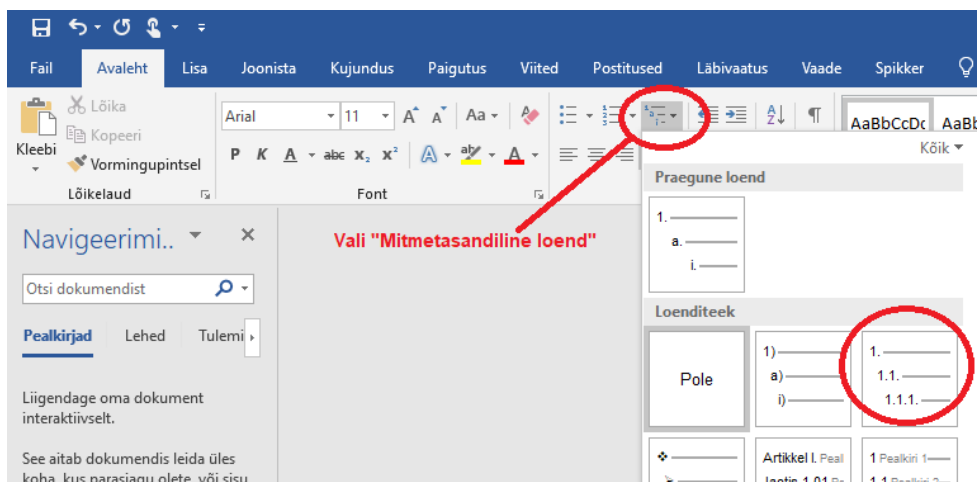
Fail Avaleht Lisa Joonista Kujundus Paigutus Viited Postitused Läbivaatus Vaade Spikker

Lõika
Kopeeri
Kleebi
Vormingupintsel
Lõikelaud

Arial 11
P K A abc $x_2$ $x^2$
Font

AaBbCcDc AaBb

Kõik

Praegune loend

1.
a.
i.

Loenditeek

Pole

1)
a)
i)

1.
1.1.
1.1.1.

Artikkel I. Peal
Jaotis 1.01 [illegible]

1 Pealkiri 1
1.1 Pealkiri 2

Vali "Mitmetasandiline loend"

Navigeerimi..

Otsi dokumendist

Pealkirjad Lehed Tulemu

Liigendage oma dokument interaktiivselt.

See aitab dokumendis leida üles koha, kus parasjagu olete, või sisu